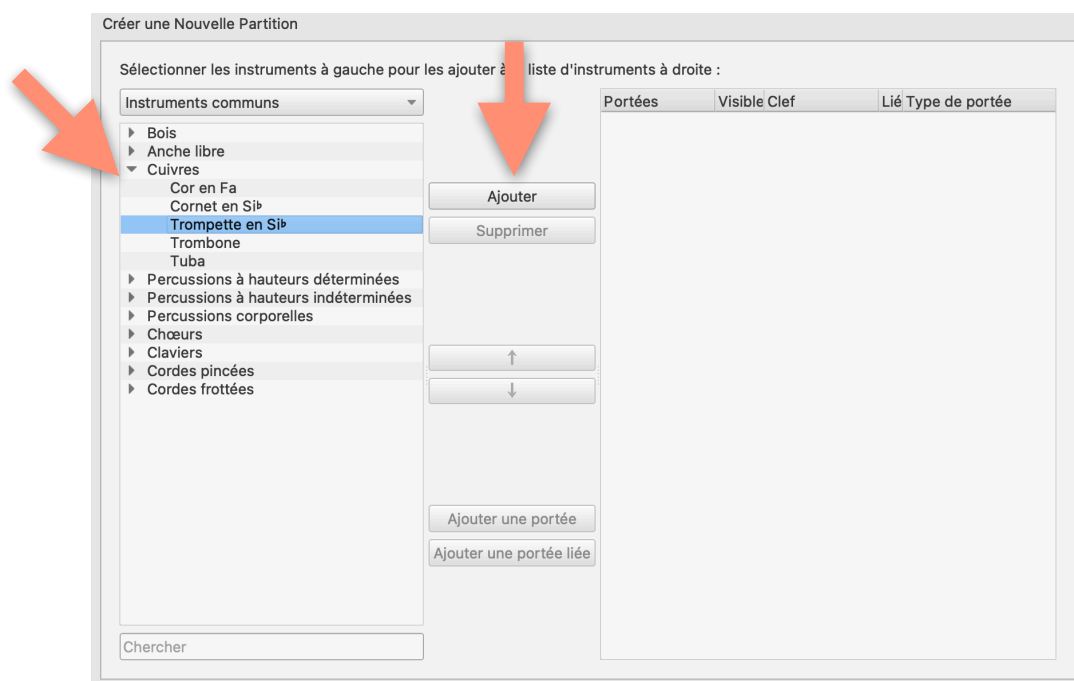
Créer une Nouvelle Partition

Sélectionner les instruments à gauche pour les ajouter à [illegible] liste d'instruments à droite :

Instruments communs

Bois
Anche libre
Cuivres
Cor en Fa
Cornet en Si♭
Trompette en Si♭
Trombone
Tuba
Percussions à hauteurs déterminées
Percussions à hauteurs indéterminées
Percussions corporelles
Chœurs
Claviers
Cordes pincées
Cordes frottées

Chercher

Ajouter
Supprimer
↑
↓
Ajouter une portée
Ajouter une portée liée

| Portées | Visible | Clef | Lié | Type de portée |
|---|---|---|---|---|